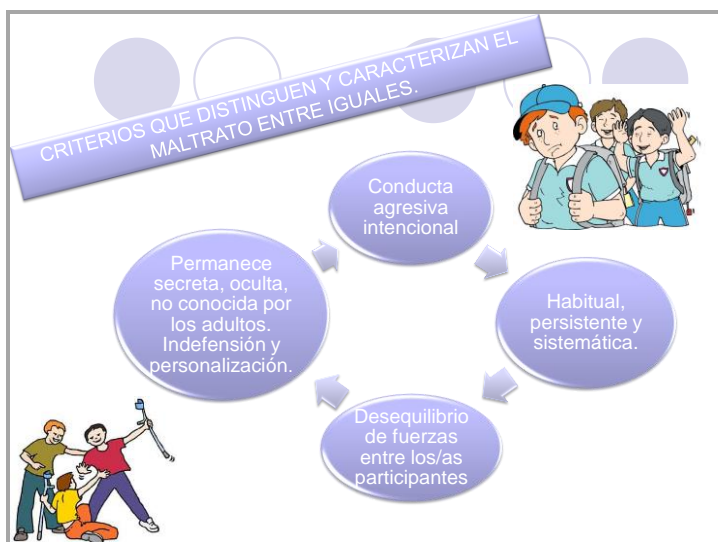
CRITERIOS QUE DISTINGUEN Y CARACTERIZAN EL MALTRATO ENTRE IGUALES.

Conducta agresiva intencional

Habitual, persistente y sistemática.

Desequilibrio de fuerzas entre los/as participantes

Permanece secreta, oculta, no conocida por los adultos. Indefensión y personalización.